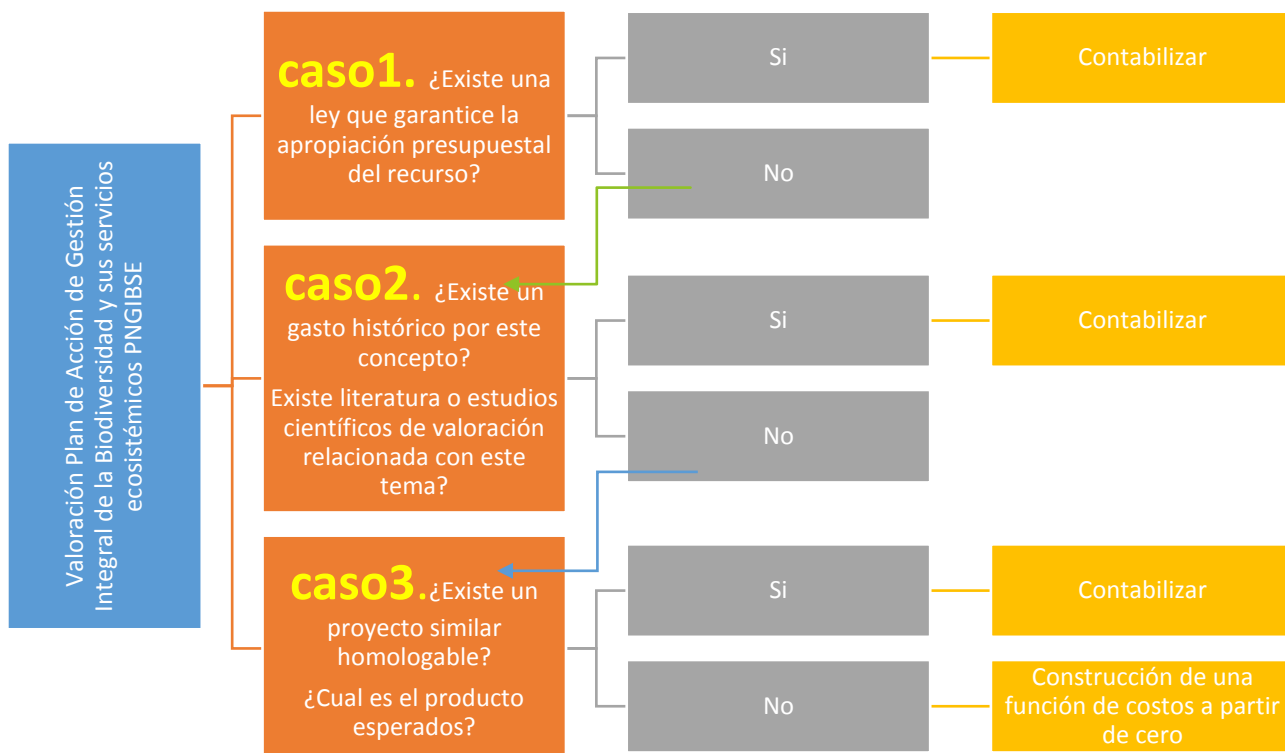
Valoración Plan de Acción de Gestión Integral de la Biodiversidad y sus servicios ecosistémicos PNGIBSE

caso1. ¿Existe una ley que garantice la apropiación presupuestal del recurso?

Si

Contabilizar

No

caso2. ¿Existe un gasto histórico por este concepto?

Existe literatura o estudios científicos de valoración relacionada con este tema?

Si

Contabilizar

No

caso3. ¿Existe un proyecto similar homologable?

¿Cual es el producto esperados?

Si

Contabilizar

No

Construcción de una función de costos a partir de cero